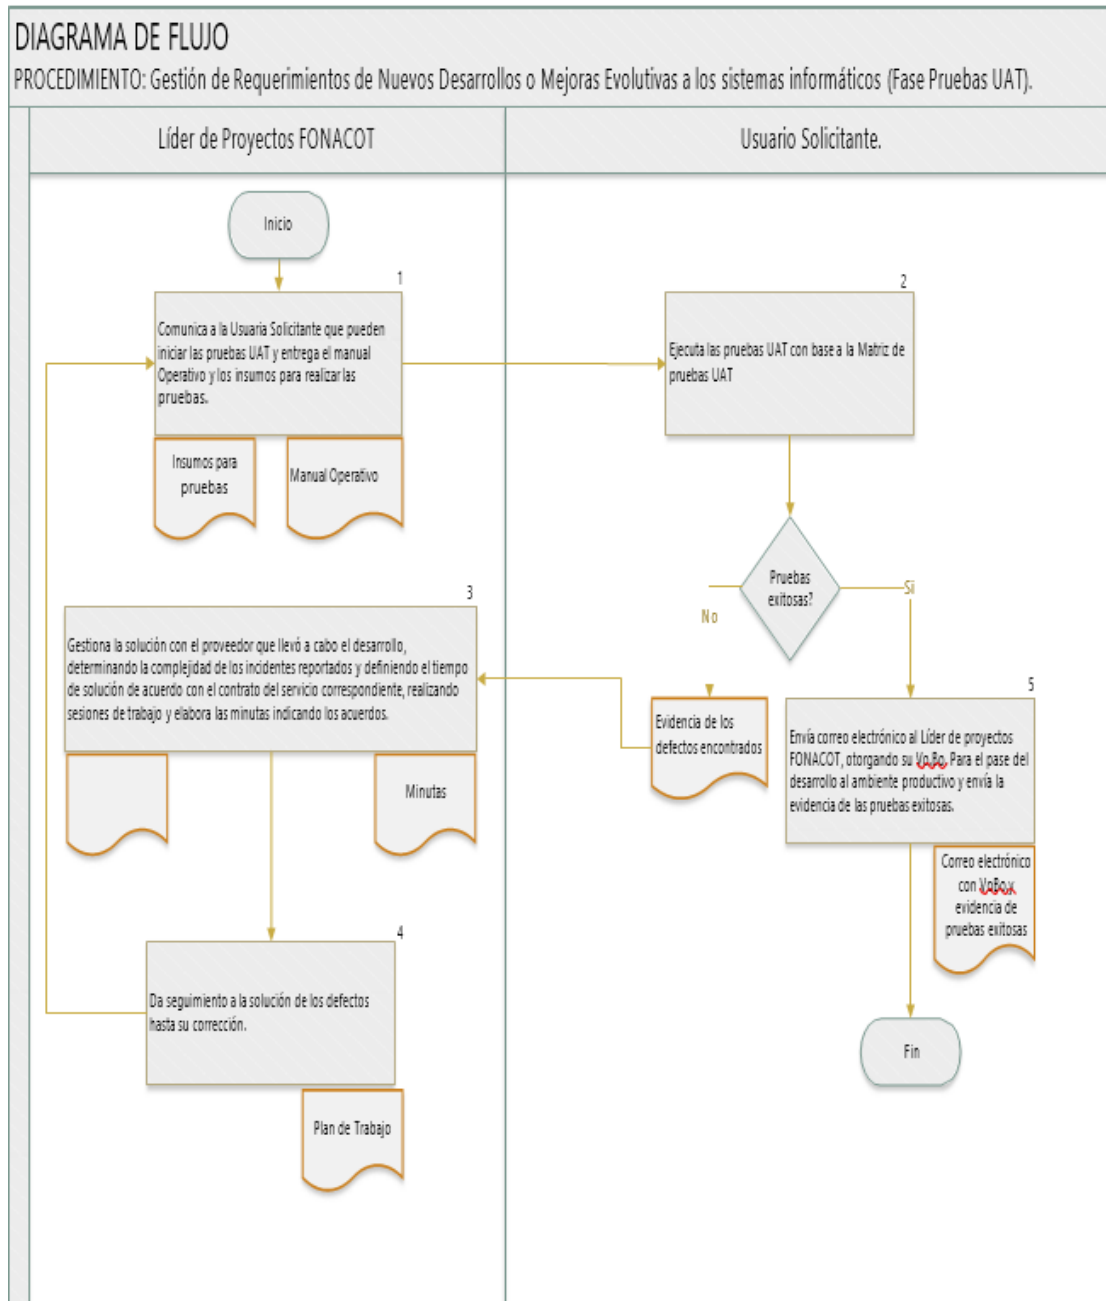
DIAGRAMA DE FLUJO

PROCEDIMIENTO: Gestión de Requerimientos de Nuevos Desarrollos o Mejoras Evolutivas a los sistemas informáticos (Fase Pruebas UAT).

Líder de Proyectos FONACOT

Usuario Solicitante.

Inicio

1

Comunica a la Usuaria Solicitante que pueden iniciar las pruebas UAT y entrega el manual Operativo y los insumos para realizar las pruebas.

Insumos para pruebas

Manual Operativo

2

Ejecuta las pruebas UAT con base a la Matriz de pruebas UAT

Pruebas exitosas?

No

Si

3

Gestiona la solución con el proveedor que llevó a cabo el desarrollo, determinando la complejidad de los incidentes reportados y definiendo el tiempo de solución de acuerdo con el contrato del servicio correspondiente, realizando sesiones de trabajo y elabora las minutas indicando los acuerdos.

Minutas

Evidencia de los defectos encontrados

5

Envía correo electrónico al Líder de proyectos FONACOT, otorgando su Vo.Bo. Para el pase del desarrollo al ambiente productivo y envía la evidencia de las pruebas exitosas.

Correo electrónico con Vo.Bo. y evidencia de pruebas exitosas

4

Da seguimiento a la solución de los defectos hasta su corrección.

Plan de Trabajo

Fin